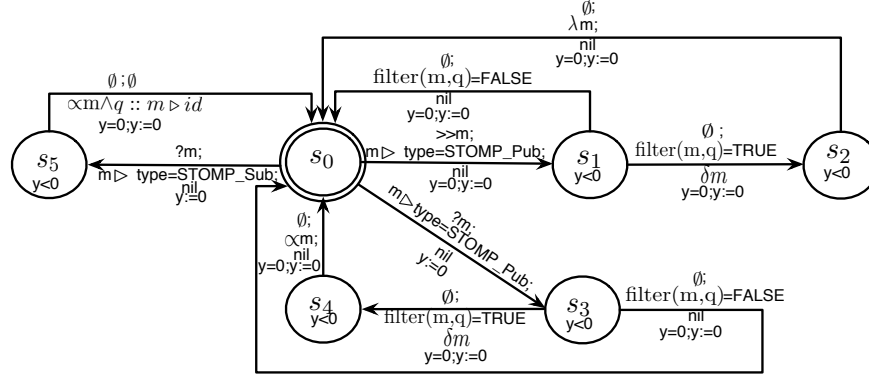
$\emptyset$;
$\lambda$m;
nil
y=0;y:=0

$\emptyset$;
filter(m,q)=FALSE
nil
y=0;y:=0

$\emptyset$ ; $\emptyset$
$\propto$m$\wedge q :: m \triangleright id$
y=0;y:=0

$s_5$
y<0

?m;
m$\triangleright$ type=STOMP_Sub;
nil
y:=0

$s_0$

>>m;
m$\triangleright$ type=STOMP_Pub;
nil
y=0;y:=0

$s_1$
y<0

$\emptyset$ ;
filter(m,q)=TRUE
$\delta m$
y=0;y:=0

$s_2$
y<0

$\emptyset$;
$\propto$m;
nil
y=0;y:=0

?m;
m$\triangleright$type=STOMP_Pub;
nil
y:=0

$s_4$
y<0

$\emptyset$;
filter(m,q)=TRUE
$\delta m$
y=0;y:=0

$s_3$
y<0

$\emptyset$;
filter(m,q)=FALSE
nil
y=0;y:=0